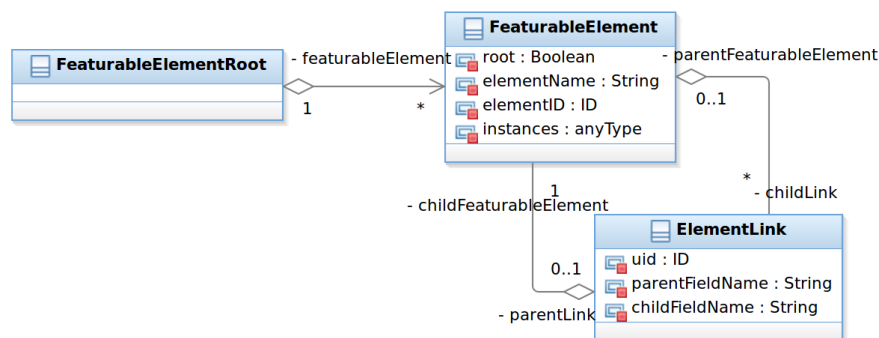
FeaturableElementRoot

- featurableElement
1
*

FeaturableElement
root : Boolean
elementName : String
elementID : ID
instances : anyType

- parentFeaturableElement
0..1
*
- childLink

1
- childFeaturableElement
0..1
- parentLink

ElementLink
uid : ID
parentFieldName : String
childFieldName : String